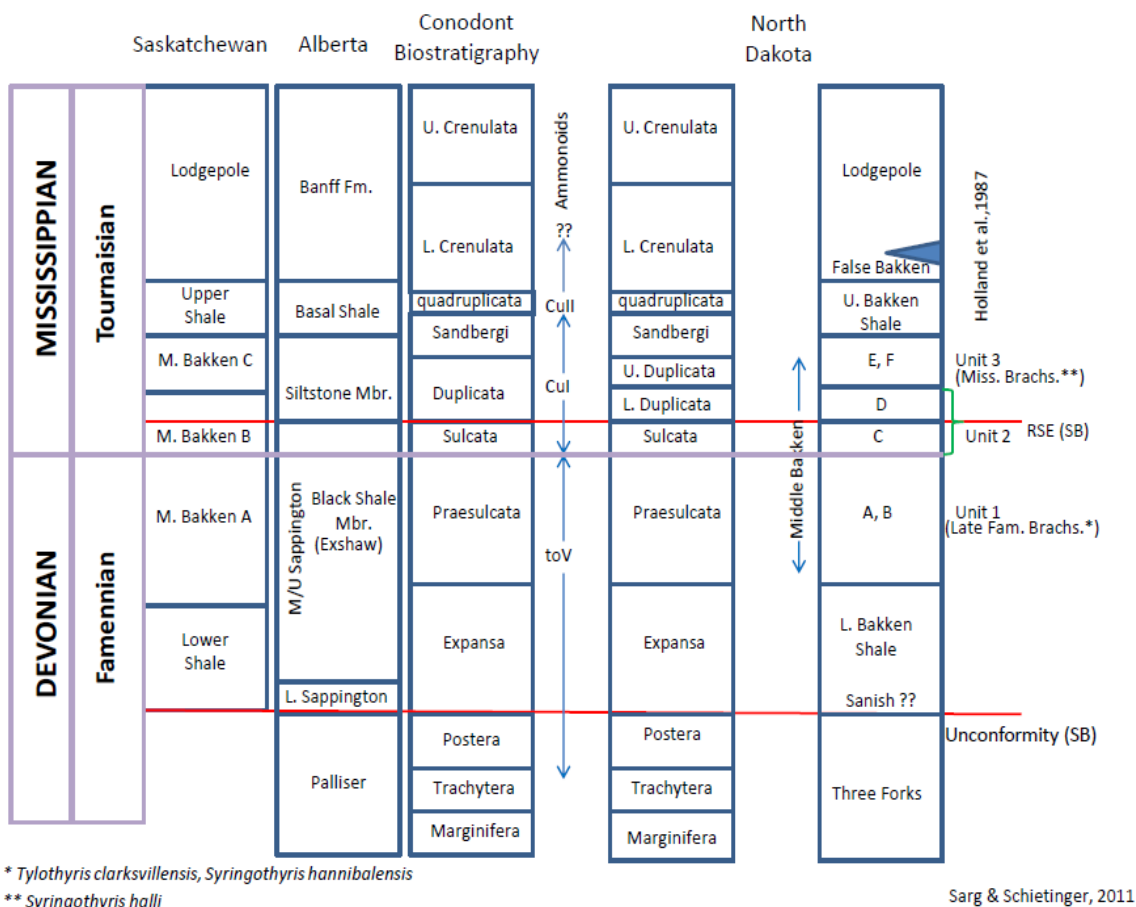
| | | Saskatchewan | Alberta | Conodont Biostratigraphy | | | North Dakota | |
|---|---|---|---|---|---|---|---|---|
| MISSISSIPPIAN | Tournaisian | Lodgepole | Banff Fm. | U. Crenulata | Ammonoids | U. Crenulata | | Lodgepole |
| | | | | L. Crenulata | ?? | L. Crenulata | | False Bakken |
| | | Upper Shale | Basal Shale | quadruplicata | CuII | quadruplicata | | U. Bakken Shale |
| | | M. Bakken C | Siltstone Mbr. | Sandbergi | | Sandbergi | | E, F |
| | | | | Duplicata | CuI | U. Duplicata | | |
| | | | | | | L. Duplicata | | D |
| | | M. Bakken B | | Sulcata | | Sulcata | | C |
| DEVONIAN | Famennian | M. Bakken A | M/U Sappington Black Shale Mbr. (Exshaw) | Praesulcata | toV | Praesulcata | Middle Bakken | A, B |
| | | Lower Shale | | Expansa | | Expansa | | L. Bakken Shale Sanish ?? |
| | | | L. Sappington | | | | | |
| | | | Palliser | Postera | | Postera | | Three Forks |
| | | | | Trachytera | | Trachytera | | |
| | | | | Marginifera | | Marginifera | | |

Holland et al.,1987

Unit 3 (Miss. Brachs.**)

Unit 2

RSE (SB)

Unit 1 (Late Fam. Brachs.*)

Unconformity (SB)

* Tylothyris clarksvillensis, Syringothyris hannibalensis

** Syringothyris halli

Sarg & Schietinger, 2011